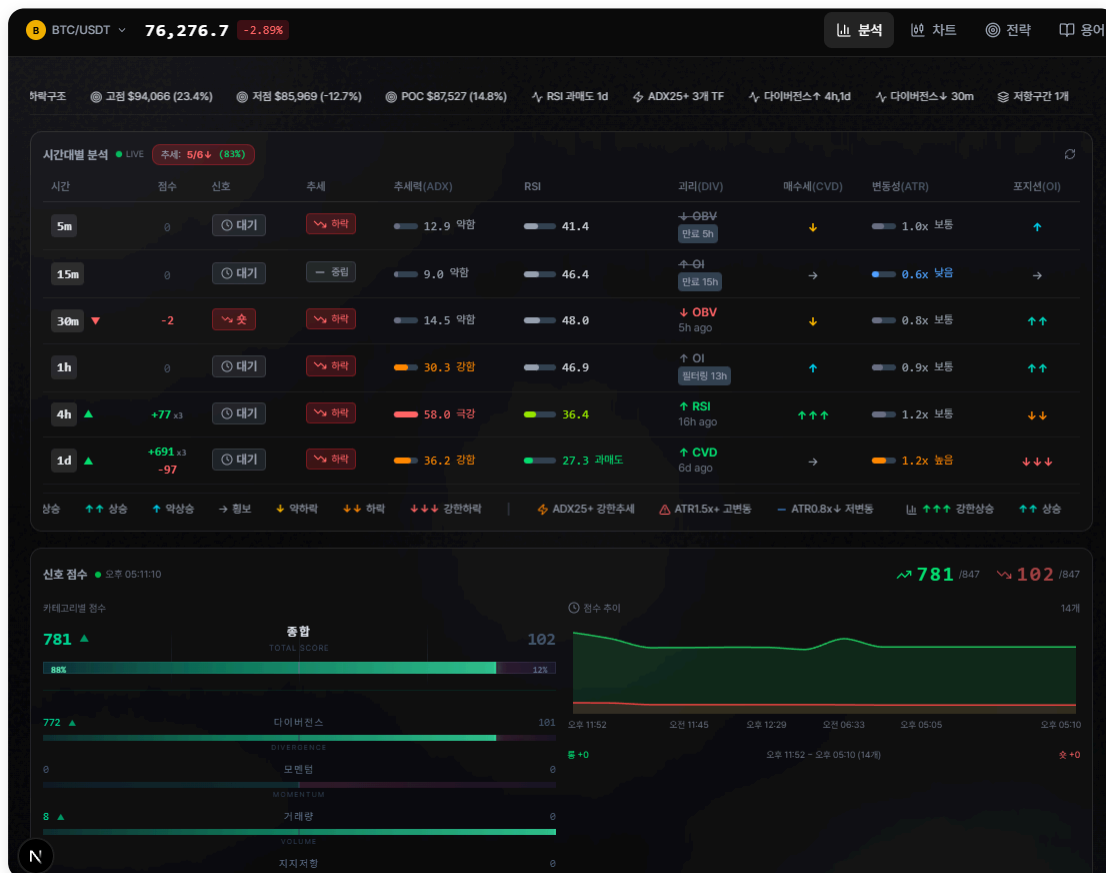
B BTC/USDT 76,276.7 -2.89%

분석 차트 전략 용어

하락구조 고점 $94,066 (23.4%) 저점 $85,969 (-12.7%) POC $87,527 (14.8%) RSI 과매도 1d ADX25+ 3개 TF 다이버전스↑ 4h,1d 다이버전스↓ 30m 저항구간 1개

시간대별 분석 LIVE 추세: 5/6↓ (83%)

| 시간 | 점수 | 신호 | 추세 | 추세력(ADX) | RSI | 괴리(DIV) | 매수세(CVD) | 변동성(ATR) | 포지션(OI) |
|---|---|---|---|---|---|---|---|---|---|
| 5m | 0 | 대기 | 하락 | 12.9 약함 | 41.4 | ↓ OBV 만료 5h | ↓ | 1.0x 보통 | ↑ |
| 15m | 0 | 대기 | — 중립 | 9.0 약함 | 46.4 | ↑ OI 만료 15h | → | 0.6x 낮음 | → |
| 30m ▼ | -2 | 숏 | 하락 | 14.5 약함 | 48.0 | ↓ OBV 5h ago | ↓ | 0.8x 보통 | ↑↑ |
| 1h | 0 | 대기 | 하락 | 30.3 강함 | 46.9 | ↑ OI 필터링 13h | ↑ | 0.9x 보통 | ↑↑ |
| 4h ▲ | +77 x3 | 대기 | 하락 | 58.0 극강 | 36.4 | ↑ RSI 16h ago | ↑↑↑ | 1.2x 보통 | ↓↓ |
| 1d ▲ | +691 x3 -97 | 대기 | 하락 | 36.2 강함 | 27.3 과매도 | ↑ CVD 6d ago | → | 1.2x 높음 | ↓↓↓ |

상승 ↑↑ 상승 ↑ 약상승 → 횡보 ↓ 약하락 ↓↓ 하락 ↓↓↓ 강한하락 | ADX25+ 강한추세 ATR1.5x+ 고변동 — ATR0.8x↓ 저변동 ↑↑↑ 강한상승 ↑↑ 상승

신호 점수 오후 05:11:10 781 /847 102 /847

카테고리별 점수
781 ▲ 종합 TOTAL SCORE 102
88% 12%
772 ▲ 다이버전스 DIVERGENCE 101
0 모멘텀 MOMENTUM 0
8 ▲ 거래량 VOLUME 0
지지저항 0

점수 추이 14개
오후 11:52 오전 11:45 오후 12:29 오전 06:33 오후 05:05 오후 05:10
롱 +0 오후 11:52 – 오후 05:10 (14개) 숏 +0

N